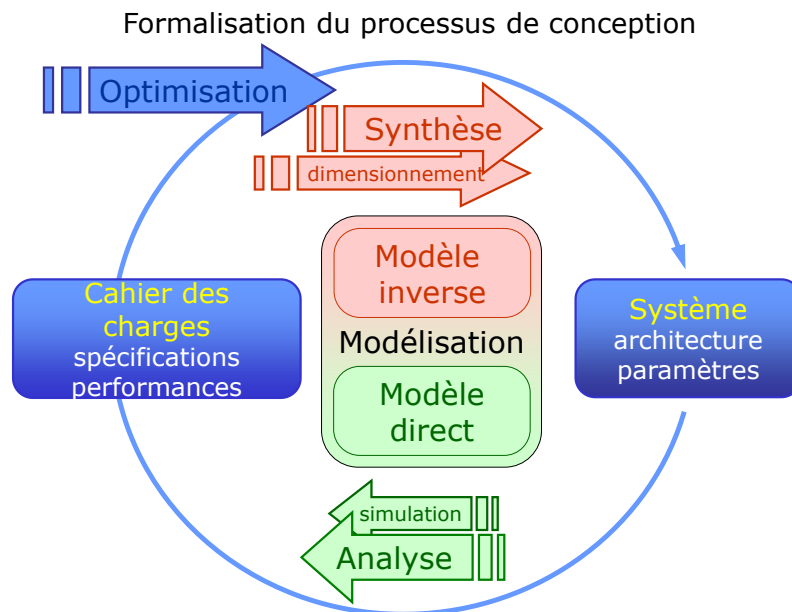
Formalisation du processus de conception

Optimisation

Synthèse

dimensionnement

Cahier des charges
spécifications
performances

Modèle inverse

Modélisation

Modèle direct

Système
architecture
paramètres

simulation

Analyse